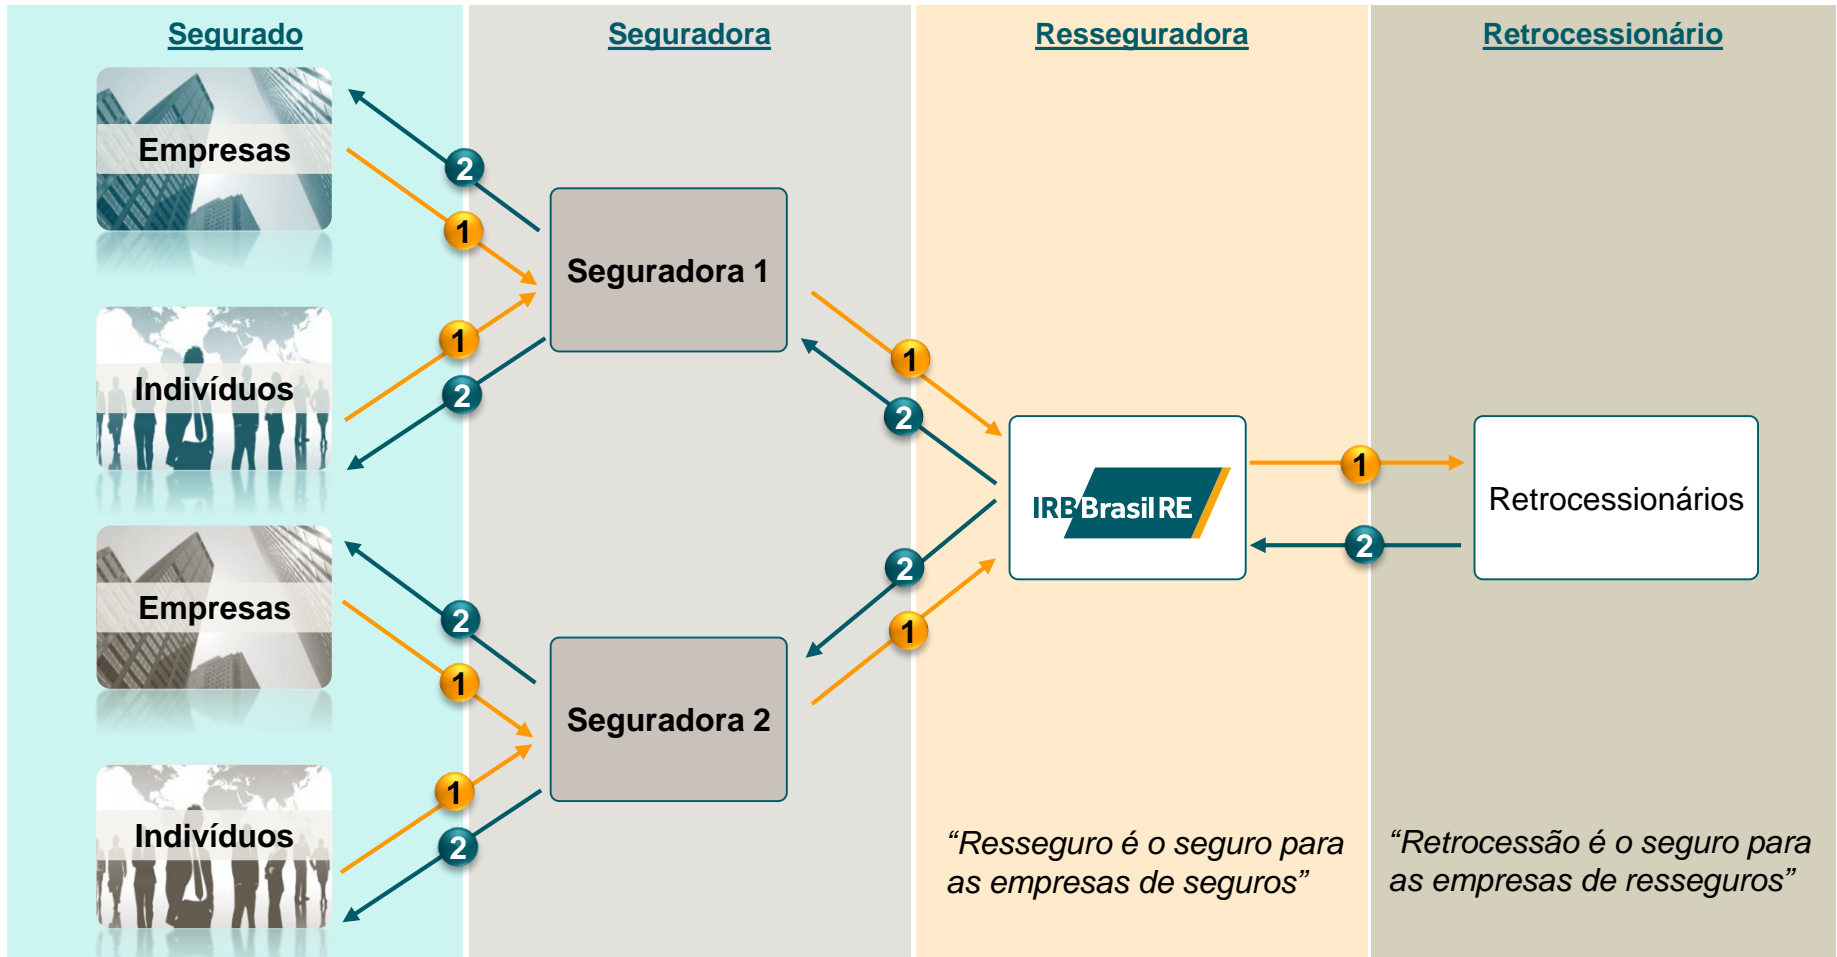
Segurado

Seguradora

Resseguradora

Retrocessionário

Empresas

2

1

Seguradora 1

Indivíduos

1

2

1

2

IRB Brasil RE

1

Retrocessionários

2

Empresas

2

2

1

1

Seguradora 2

Indivíduos

1

2

“Resseguro é o seguro para as empresas de seguros”

“Retrocessão é o seguro para as empresas de resseguros”